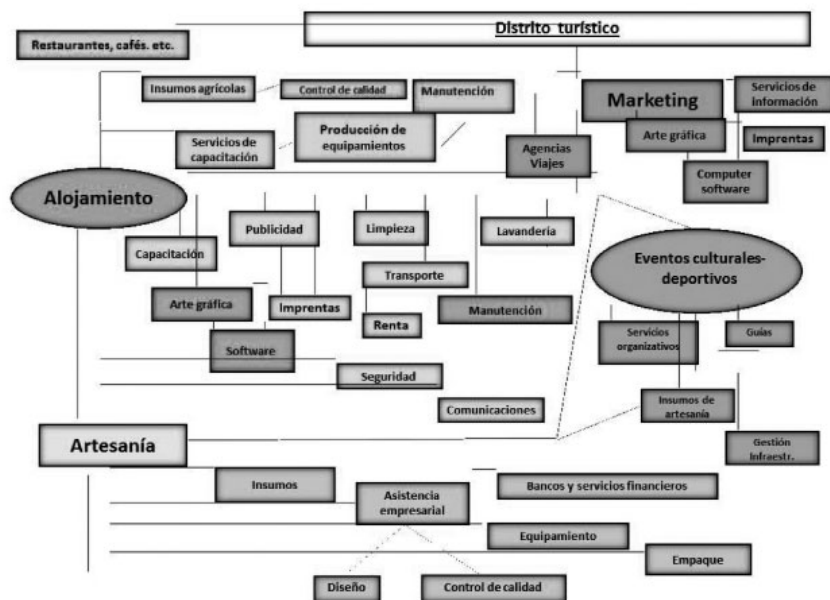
Distrito turístico

Restaurantes, cafés. etc.

Insumos agrícolas

Control de calidad

Manutención

Marketing

Servicios de información

Servicios de capacitación

Producción de equipamientos

Agencias Viajes

Arte gráfica

Imprentas

Computer software

Alojamiento

Publicidad

Limpieza

Lavandería

Capacitación

Transporte

Eventos culturales-deportivos

Arte gráfica

Imprentas

Renta

Manutención

Software

Servicios organizativos

Guías

Seguridad

Comunicaciones

Insumos de artesanía

Artesanía

Gestión Infraestr.

Insumos

Asistencia empresarial

Bancos y servicios financieros

Equipamiento

Empaque

Diseño

Control de calidad